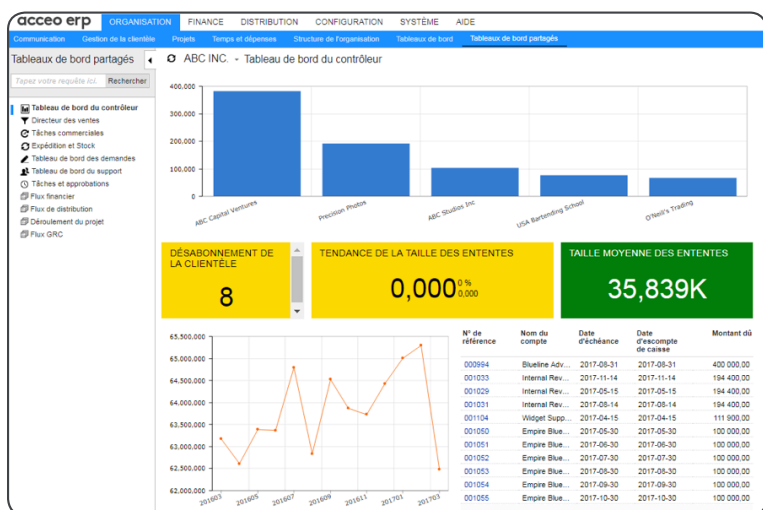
acceo erp ORGANISATION FINANCE DISTRIBUTION CONFIGURATION SYSTÈME AIDE

Communication Gestion de la clientèle Projets Temps et dépenses Structure de l'organisation Tableaux de bord Tableaux de bord partagés

Tableaux de bord partagés

Tapez votre requête ici... Rechercher

Tableau de bord du contrôleur
Directeur des ventes
Tâches commerciales
Expédition et Stock
Tableau de bord des demandes
Tableau de bord du support
Tâches et approbations
Flux financier
Flux de distribution
Déroulement du projet
Flux GRC

ABC INC. - Tableau de bord du contrôleur

400,000
300,000
200,000
100,000
0

ABC Capital Ventures
Precision Photos
ABC Studios Inc
USA Bartending School
O'Neil's Trading

DÉSABONNEMENT DE LA CLIENTÈLE
8

TENDANCE DE LA TAILLE DES ENTENTES
0,000 0 % 0,000

TAILLE MOYENNE DES ENTENTES
35,839K

65.500,000
65.000,000
64.500,000
64.000,000
63.500,000
63.000,000
62.500,000
62.000,000

201603 201605 201607 201609 201611 201701 201703

| N° de référence | Nom du compte | Date d'échéance | Date d'escompte de caisse | Montant dû |
|---|---|---|---|---|
| 000994 | Blueline Adv... | 2017-08-31 | 2017-08-31 | 400 000,00 |
| 001033 | Internal Rev... | 2017-11-14 | 2017-11-14 | 194 400,00 |
| 001029 | Internal Rev... | 2017-05-15 | 2017-05-15 | 194 400,00 |
| 001031 | Internal Rev... | 2017-08-14 | 2017-08-14 | 194 400,00 |
| 001104 | Widget Supp... | 2017-04-15 | 2017-04-15 | 111 900,00 |
| 001050 | Empire Blue... | 2017-05-30 | 2017-05-30 | 100 000,00 |
| 001051 | Empire Blue... | 2017-06-30 | 2017-06-30 | 100 000,00 |
| 001052 | Empire Blue... | 2017-07-30 | 2017-07-30 | 100 000,00 |
| 001053 | Empire Blue... | 2017-08-30 | 2017-08-30 | 100 000,00 |
| 001054 | Empire Blue... | 2017-09-30 | 2017-09-30 | 100 000,00 |
| 001055 | Empire Blue... | 2017-10-30 | 2017-10-30 | 100 000,00 |